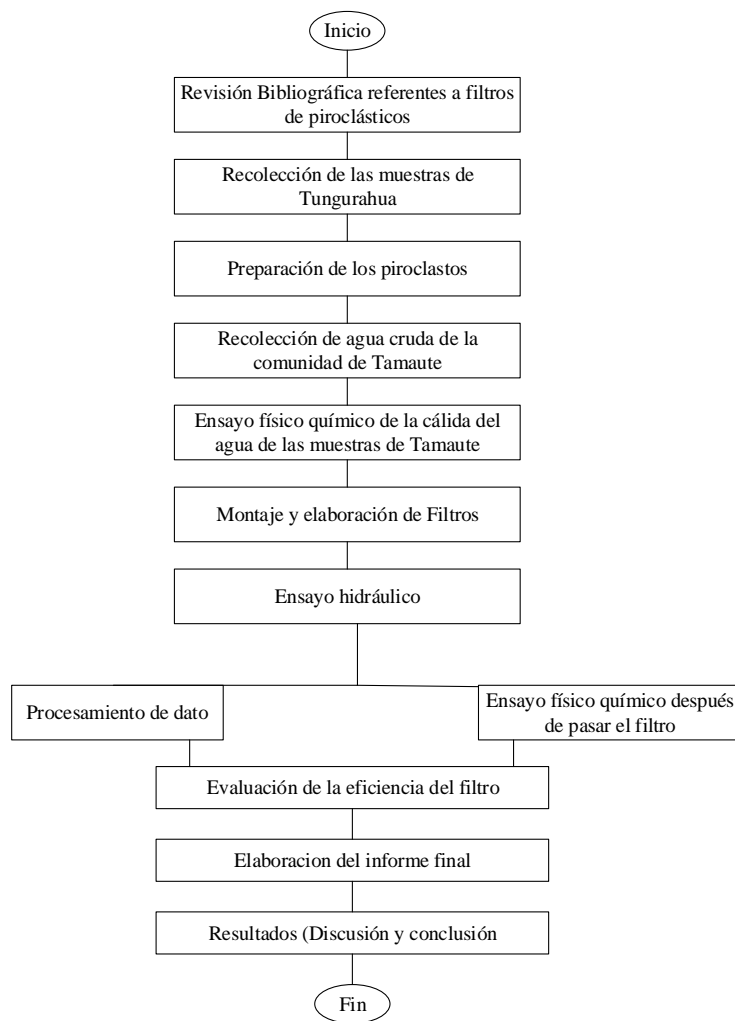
Inicio

Revisión Bibliográfica referentes a filtros de piroclásticos

Recolección de las muestras de Tungurahua

Preparación de los piroclastos

Recolección de agua cruda de la comunidad de Tamaute

Ensayo físico químico de la cálida del agua de las muestras de Tamaute

Montaje y elaboración de Filtros

Ensayo hidráulico

Procesamiento de dato

Ensayo físico químico después de pasar el filtro

Evaluación de la eficiencia del filtro

Elaboracion del informe final

Resultados (Discusión y conclusión

Fin